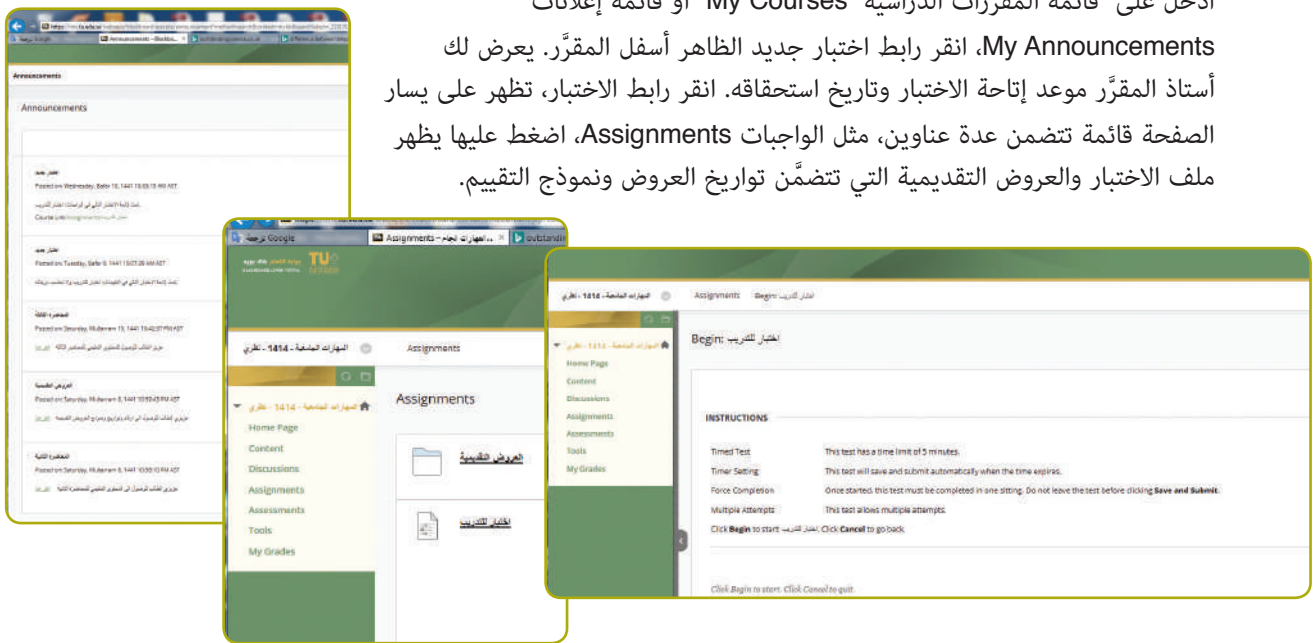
ادخل على "قائمة المقررات الدراسية "My Courses" أو قائمة إعلانات My Announcements، انقر رابط اختبار جديد الظاهر أسفل المقرَّر. يعرض لك أستاذ المقرَّر موعد إتاحة الاختبار وتاريخ استحقاقه. انقر رابط الاختبار، تظهر على يسار الصفحة قائمة تتضمن عدة عناوين، مثل الواجبات Assignments، اضغط عليها يظهر ملف الاختبار والعروض التقديمية التي تتضمَّن تواريخ العروض ونموذج التقييم.

Announcements

Announcements

اختبار جديد
Posted on: Wednesday, Safar 10, 1441 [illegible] AST
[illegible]

اختبار جديد
Posted on: Tuesday, Safar 9, 1441 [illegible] AST
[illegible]

المحاضرة الثالثة
Posted on: Saturday, Muharram 13, 1441 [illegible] AST
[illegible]

العروض التقديمية
Posted on: Saturday, Muharram 6, 1441 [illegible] AST
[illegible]

المحاضرة الثانية
Posted on: Saturday, Muharram 6, 1441 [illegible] AST
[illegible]

ترجمة Google | Assignments – المهارات الجامعية | outstandi

TU

المهارات الجامعية - 1414 - نظري | Assignments

المهارات الجامعية - 1414 - نظري
Home Page
Content
Discussions
Assignments
Assessments
Tools
My Grades

Assignments

العروض التقديمية

اختبار للتدريب

المهارات الجامعية - 1414 - نظري | Assignments | Begin: اختبار للتدريب

المهارات الجامعية - 1414 - نظري
Home Page
Content
Discussions
Assignments
Assessments
Tools
My Grades

Begin: اختبار للتدريب

INSTRUCTIONS

| | |
|---|---|
| Timed Test | This test has a time limit of 5 minutes. |
| Timer Setting | This test will save and submit automatically when the time expires. |
| Force Completion | Once started, this test must be completed in one sitting. Do not leave the test before clicking **Save and Submit**. |
| Multiple Attempts | This test allows multiple attempts. |

Click **Begin** to start: اختبار للتدريب. Click **Cancel** to go back.

Click Begin to start. Click Cancel to quit.